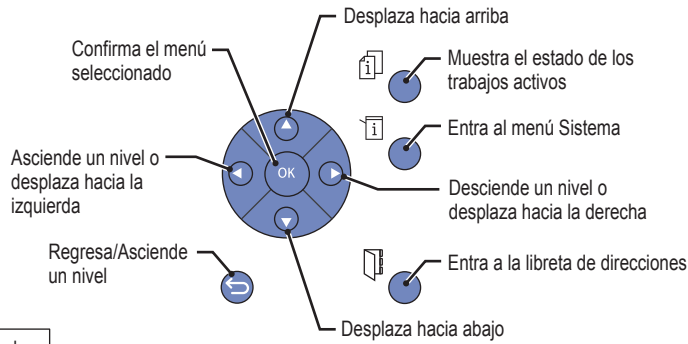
Desplaza hacia arriba

Confirma el menú seleccionado

Muestra el estado de los trabajos activos

Entra al menú Sistema

Asciende un nivel o desplaza hacia la izquierda

OK

Desciende un nivel o desplaza hacia la derecha

Regresa/Asciende un nivel

Entra a la libreta de direcciones

Desplaza hacia abajo